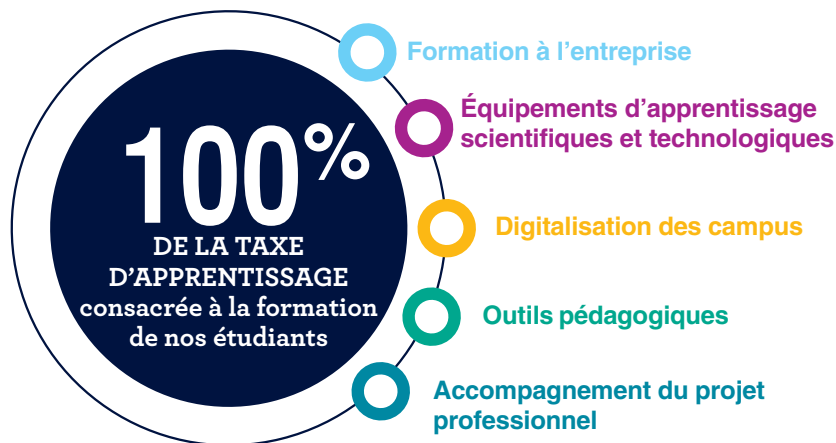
100%
DE LA TAXE
D'APPRENTISSAGE
consacrée à la formation de nos étudiants

Formation à l'entreprise

Équipements d'apprentissage scientifiques et technologiques

Digitalisation des campus

Outils pédagogiques

Accompagnement du projet professionnel